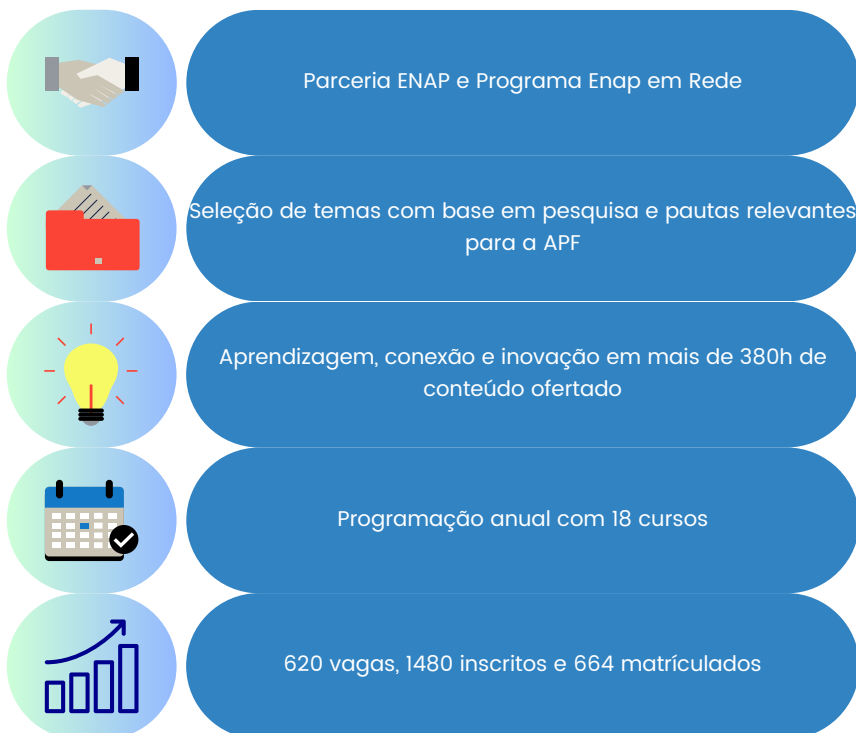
Parceria ENAP e Programa Enap em Rede

Seleção de temas com base em pesquisa e pautas relevantes para a APF

Aprendizagem, conexão e inovação em mais de 380h de conteúdo ofertado

Programação anual com 18 cursos

620 vagas, 1480 inscritos e 664 matrículados